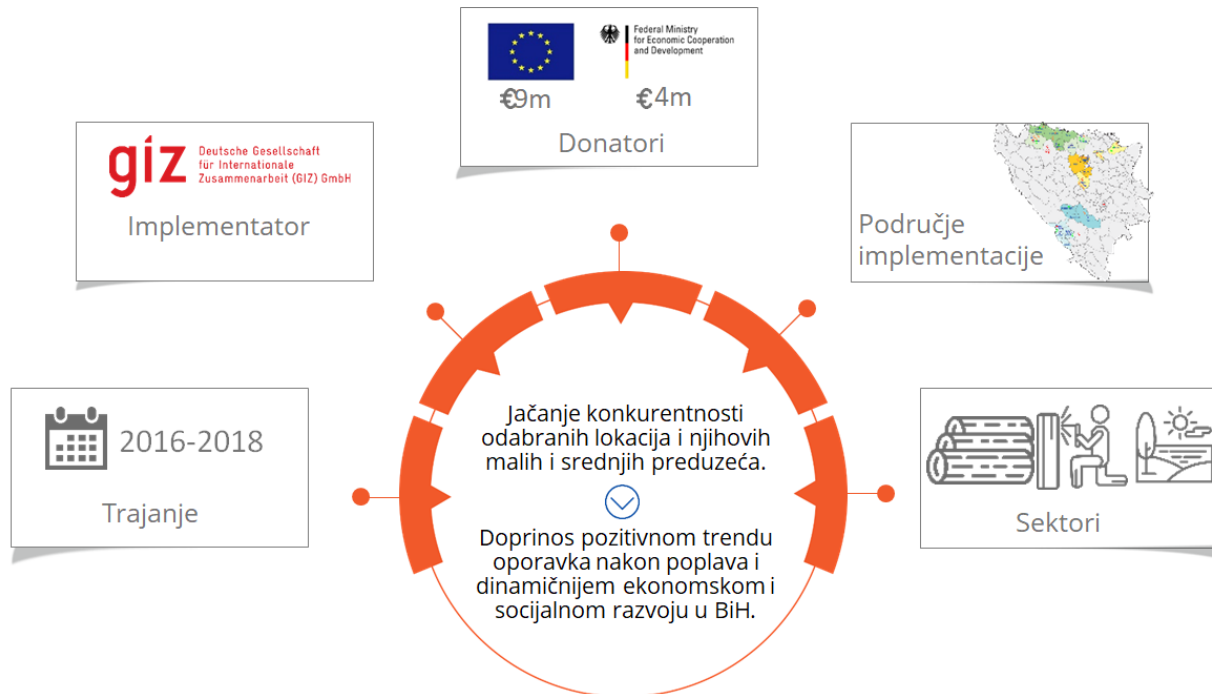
Federal Ministry for Economic Cooperation and Development

€9m

€4m

Donatori

giz Deutsche Gesellschaft für Internationale Zusammenarbeit (GIZ) GmbH

Implementator

Područje implementacije

2016-2018

Trajanje

Jačanje konkurentnosti odabranih lokacija i njihovih malih i srednjih preduzeća.

Doprinos pozitivnom trendu oporavka nakon poplava i dinamičnijem ekonomskom i socijalnom razvoju u BiH.

Sektori